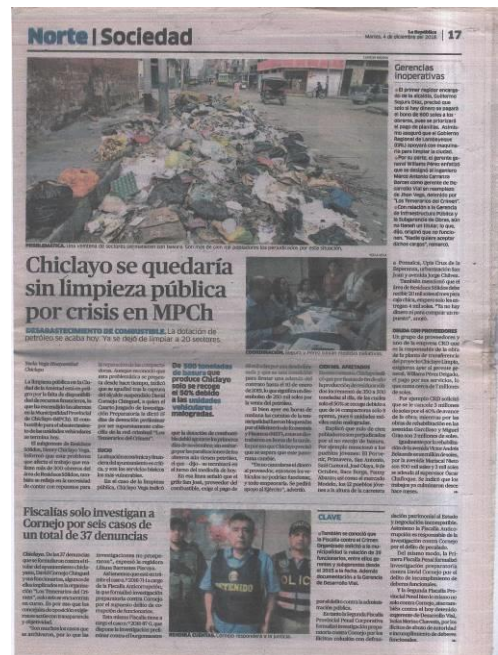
Norte | Sociedad

La República
Martes, 4 de diciembre de 2018 | 17

Gerencias inoperativas

Chiclayo se quedaría sin limpieza pública por crisis en MPCh

DESABASTECIMIENTO DE COMBUSTIBLE. La dotación de petróleo se acaba hoy. Ya se dejó de limpiar a 20 sectores.

De 500 toneladas de basura que produce Chiclayo solo se recoge el 50% debido a las unidades vehiculares malogradas.

ORIGEN CON PROVEEDORES

Fiscalías solo investigan a Cornejo por seis casos de un total de 37 denuncias

CLAVE

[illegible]